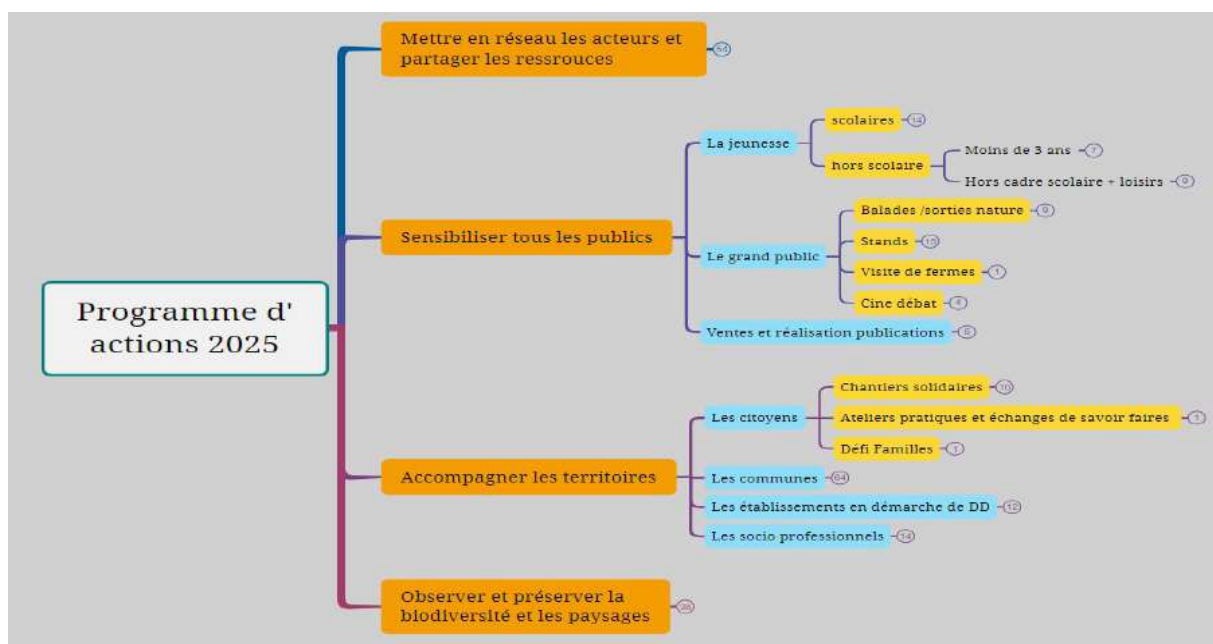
Programme d' actions 2025

Mettre en réseau les acteurs et partager les ressrouces 64

Sensibiliser tous les publics

La jeunesse

scolaires 14

hors scolaire

Moins de 3 ans 7

Hors cadre scolaire + loisirs 9

Le grand public

Balades /sorties nature 9

Stands 15

Visite de fermes 1

Cine débat 4

Ventes et réalisation publications 5

Accompagner les territoires

Les citoyens

Chantiers solidaires 10

Ateliers pratiques et échanges de savoir faires 1

Défi Familles 1

Les communes 64

Les établissements en démarche de DD 12

Les socio professionnels 14

Observer et préserver la biodiversité et les paysages 36